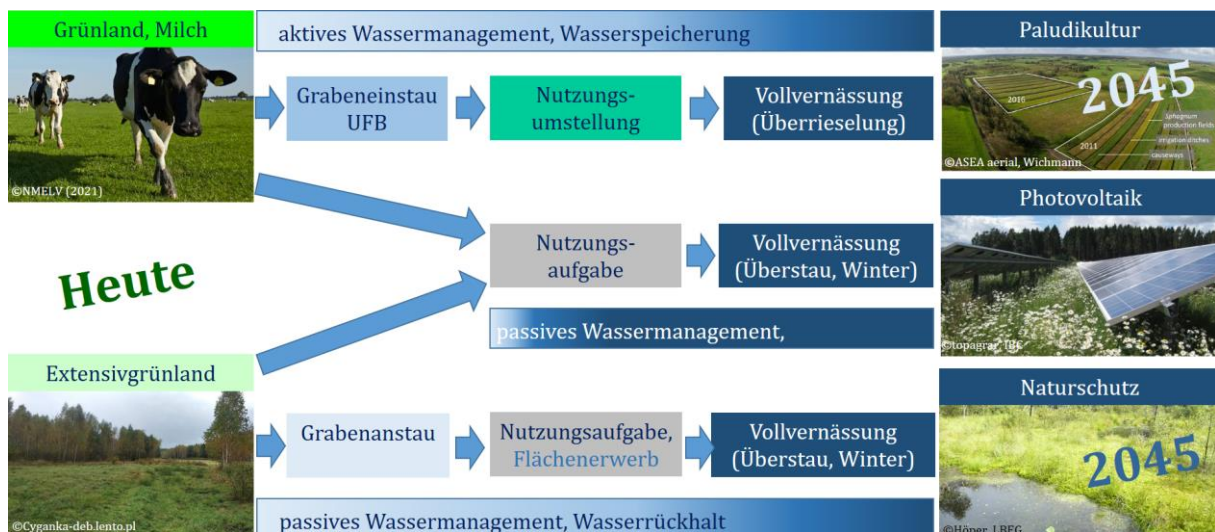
Grünland, Milch

©NMELV (2021)

aktives Wassermanagement, Wasserspeicherung

Grabeneinstau UFB

Nutzungsumstellung

Vollvernässung (Überrieselung)

Paludikultur

2045

2016

2011

Sphagnum production fields

irrigation ditches

causeways

©ASEA aerial, Wichmann

Heute

Nutzungsaufgabe

Vollvernässung (Überstau, Winter)

Photovoltaik

©topagrar, IBC

passives Wassermanagement,

Extensivgrünland

©Cyganka-deb.lento.pl

Grabenanstau

Nutzungsaufgabe, Flächenerwerb

Vollvernässung (Überstau, Winter)

Naturschutz

2045

©Höper, LBEG

passives Wassermanagement, Wasserrückhalt